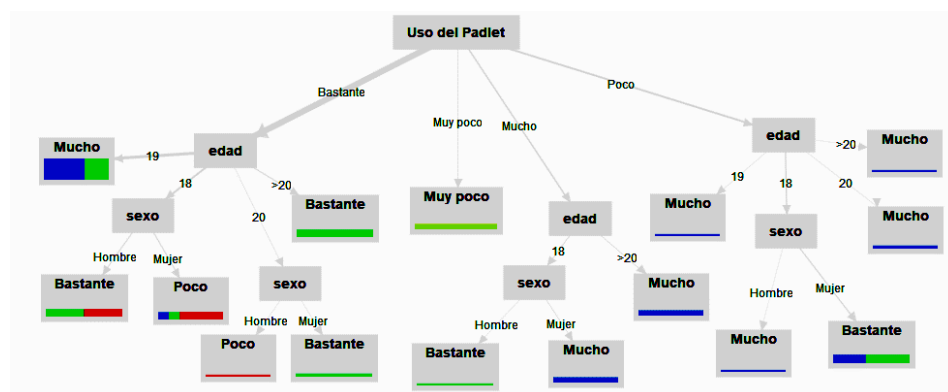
Uso del Padlet

Bastante
Muy poco
Mucho
Poco

edad
19
Mucho
18
>20
20
Bastante
sexo
Hombre
Mujer
Bastante
Poco
sexo
Hombre
Mujer
Poco
Bastante

Muy poco

edad
18
>20
Mucho
sexo
Hombre
Mujer
Bastante
Mucho

edad
>20
Mucho
19
18
20
Mucho
Mucho
sexo
Hombre
Mujer
Mucho
Bastante